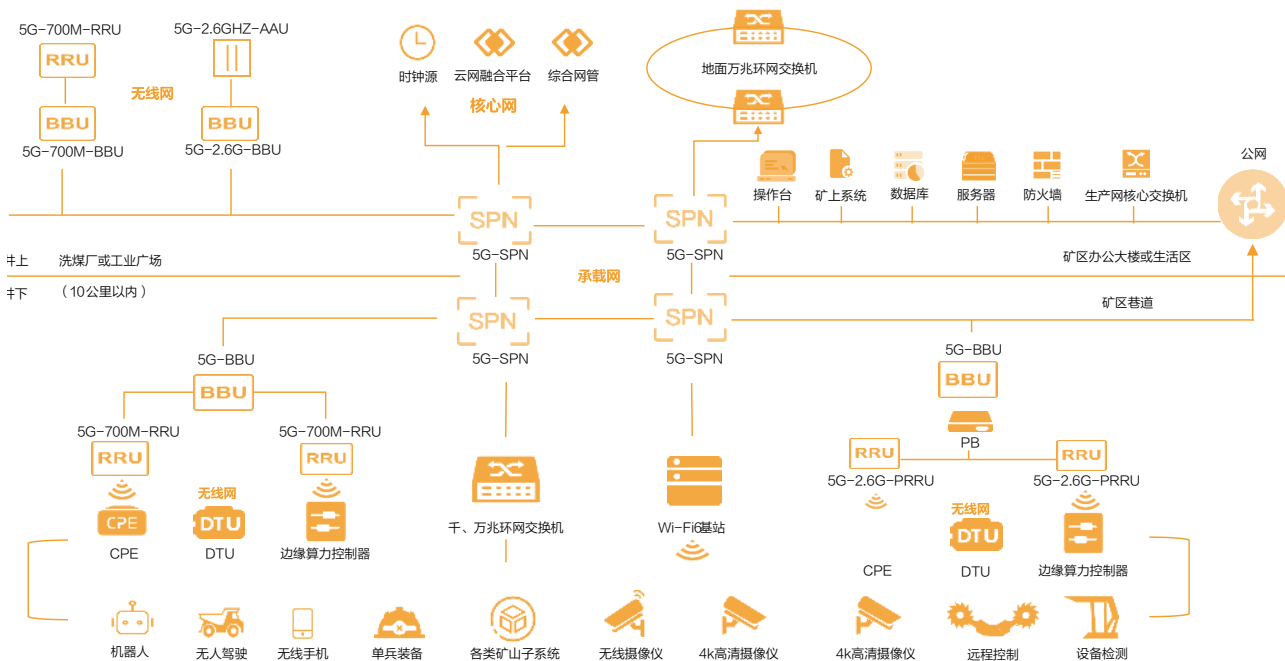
5G-700M-RRU
RRU
BBU
5G-700M-BBU
无线网
5G-2.6GHZ-AAU
BBU
5G-2.6G-BBU

时钟源
云网融合平台
综合网管
核心网

地面万兆环网交换机

操作台
矿上系统
数据库
服务器
防火墙
生产网核心交换机
公网

SPN
5G-SPN
SPN
5G-SPN

井上
洗煤厂或工业广场
井下
（10公里以内）
承载网
矿区办公大楼或生活区
矿区巷道

SPN
5G-SPN
SPN
5G-SPN

5G-BBU
BBU
5G-700M-RRU
RRU
5G-700M-RRU
RRU
CPE
CPE
无线网
DTU
DTU
边缘算力控制器

千、万兆环网交换机
Wi-Fi基站

5G-BBU
BBU
PB
RRU
5G-2.6G-PRRU
RRU
5G-2.6G-PRRU
无线网
DTU
CPE
DTU
边缘算力控制器

机器人
无人驾驶
无线手机
单兵装备
各类矿山子系统
无线摄像仪
4k高清摄像仪
4k高清摄像仪
远程控制
设备检测